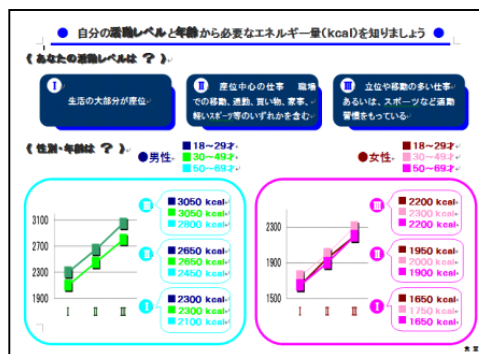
● 自分の活動レベルと年齢から必要なエネルギー量(kcal)を知りましょう ●

《 あなたの活動レベルは ？ 》

Ⅰ 生活の大部分が座位

Ⅱ 座位中心の仕事 職場での移動、通勤、買い物、家事、軽いスポーツ等のいずれかを含む

Ⅲ 立位や移動の多い仕事 あるいは、スポーツなど運動習慣をもっている

《 性別・年齢は ？ 》

●男性 ■18～29才 ■30～49才 ■50～69才

●女性 ■18～29才 ■30～49才 ■50～69才

3100
2700
2300
1900
Ⅰ Ⅱ Ⅲ

Ⅲ ■3050 kcal ■3050 kcal ■2800 kcal
Ⅱ ■2650 kcal ■2650 kcal ■2450 kcal
Ⅰ ■2300 kcal ■2300 kcal ■2100 kcal

2300
1900
1500
Ⅰ Ⅱ Ⅲ

Ⅲ ■2200 kcal ■2300 kcal ■2200 kcal
Ⅱ ■1950 kcal ■2000 kcal ■1900 kcal
Ⅰ ■1650 kcal ■1750 kcal ■1650 kcal